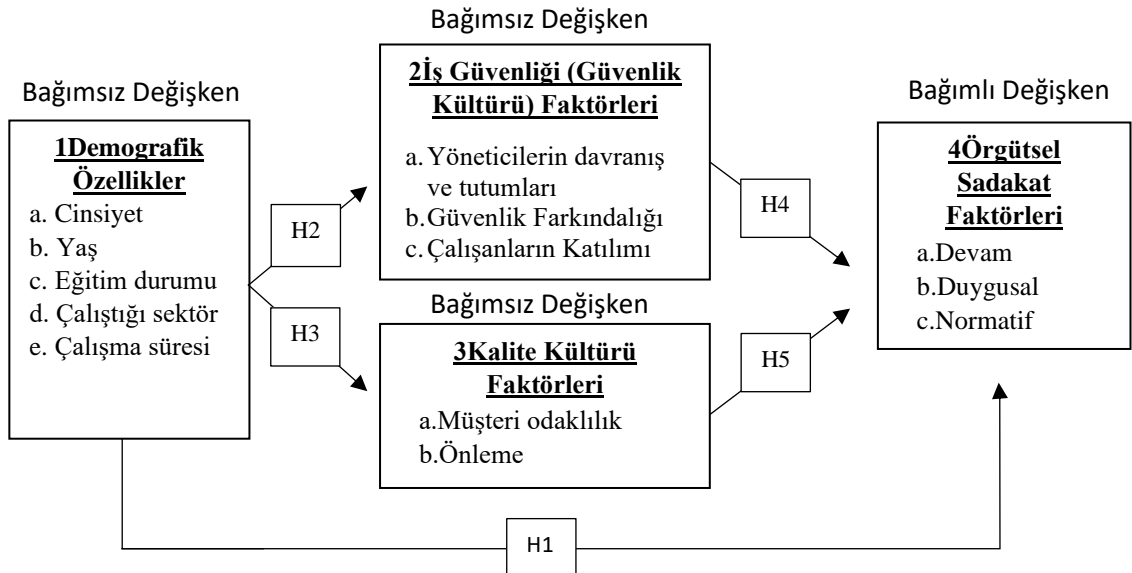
Bağımsız Değişken

1Demografik Özellikler
a. Cinsiyet
b. Yaş
c. Eğitim durumu
d. Çalıştığı sektör
e. Çalışma süresi

H2

H3

Bağımsız Değişken

2İş Güvenliği (Güvenlik Kültürü) Faktörleri
a. Yöneticilerin davranış ve tutumları
b. Güvenlik Farkındalığı
c. Çalışanların Katılımı

Bağımsız Değişken

3Kalite Kültürü Faktörleri
a. Müşteri odaklılık
b. Önleme

H4

H5

Bağımlı Değişken

4Örgütsel Sadakat Faktörleri
a. Devam
b. Duygusal
c. Normatif

H1